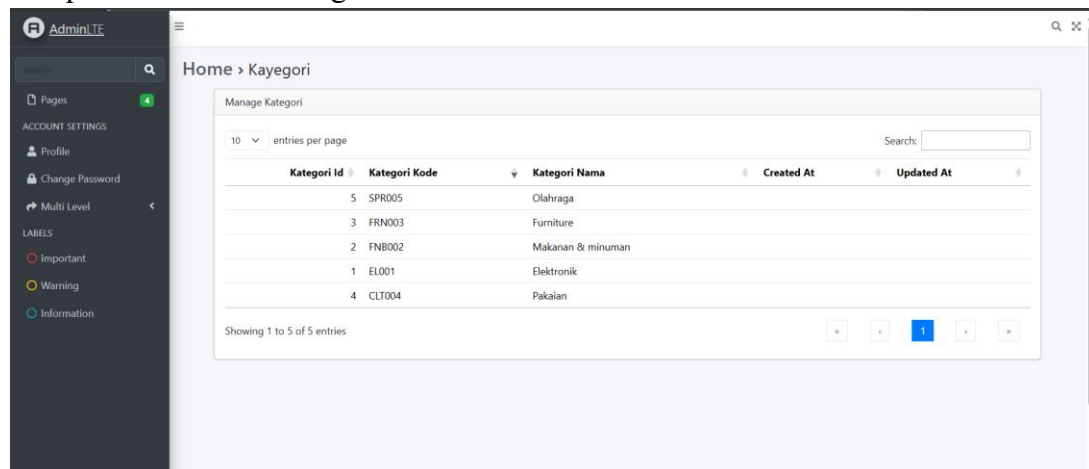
AdminLTE

search

Pages 4

ACCOUNT SETTINGS

Profile

Change Password

Multi Level

LABELS

Important

Warning

Information

Home › Kayegori

Manage Kategori

10 entries per page

Search:

| Kategori Id | Kategori Kode | Kategori Nama | Created At | Updated At |
|---|---|---|---|---|
| 5 | SPR005 | Olahraga | | |
| 3 | FRN003 | Furniture | | |
| 2 | FNB002 | Makanan & minuman | | |
| 1 | EL001 | Elektronik | | |
| 4 | CLT004 | Pakaian | | |

Showing 1 to 5 of 5 entries

« ‹ 1 › »